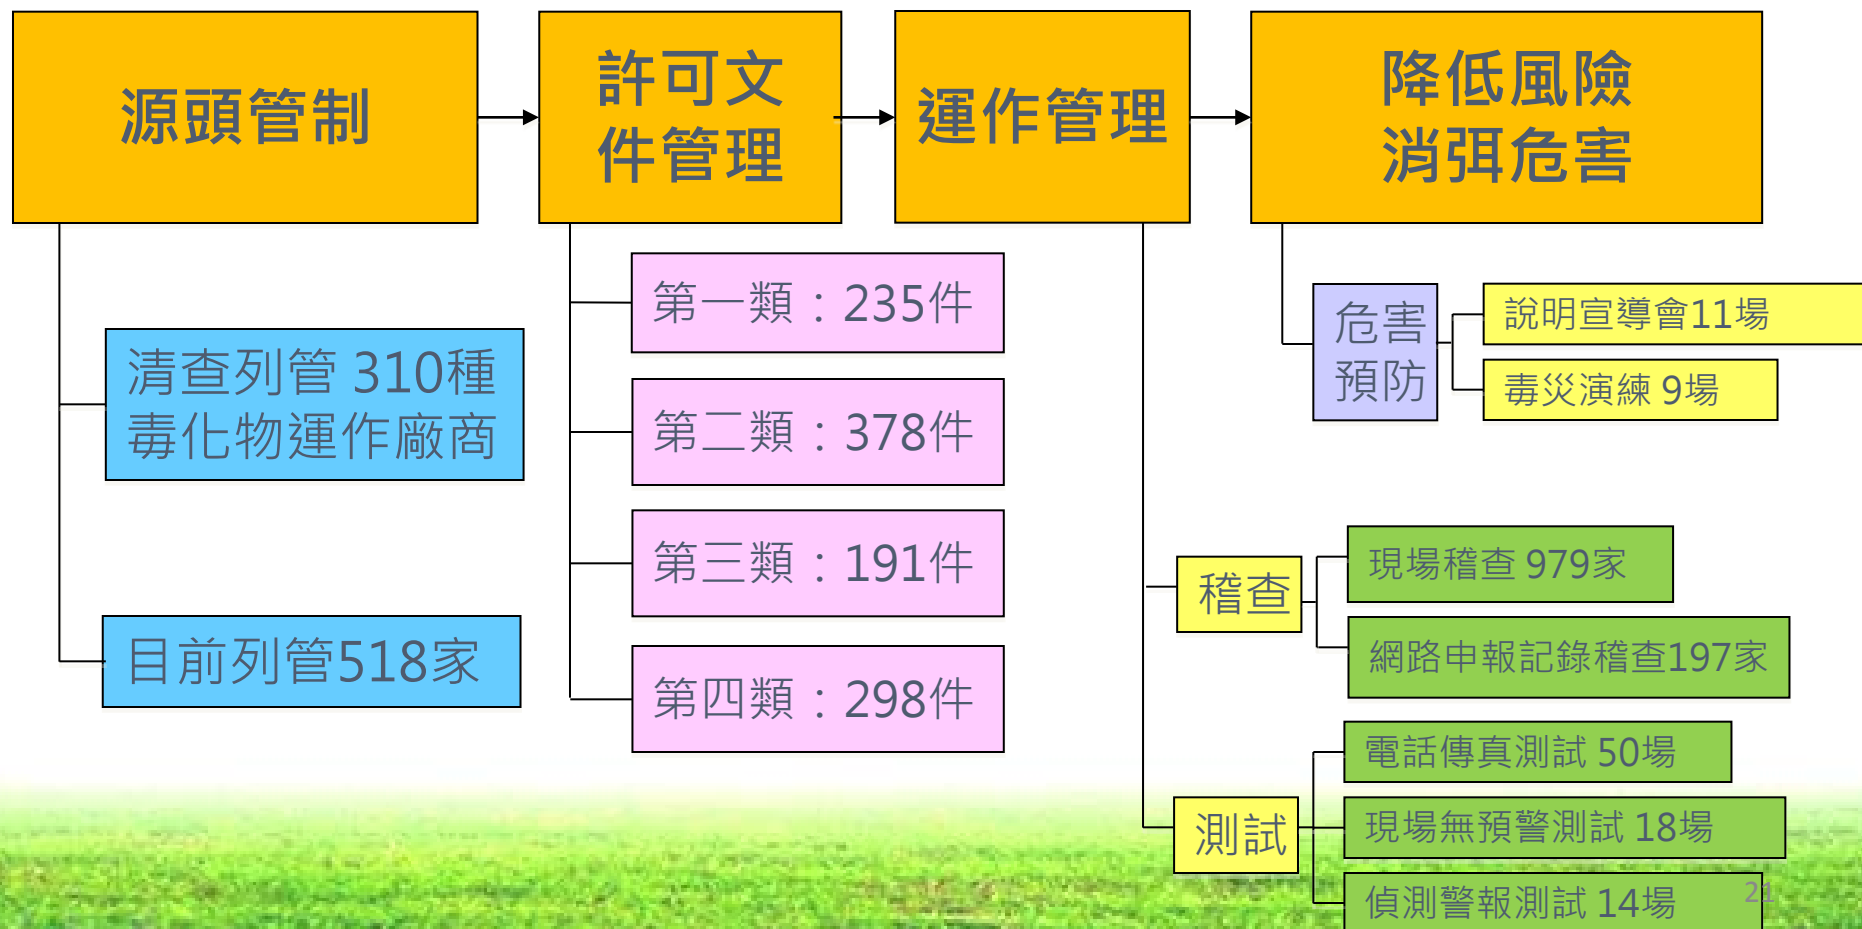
源頭管制

許可文件管理

運作管理

降低風險消弭危害

清查列管 310種毒化物運作廠商

目前列管518家

第一類：235件

第二類：378件

第三類：191件

第四類：298件

危害預防

說明宣導會11場

毒災演練 9場

稽查

現場稽查 979家

網路申報記錄稽查197家

測試

電話傳真測試 50場

現場無預警測試 18場

偵測警報測試 14場

21